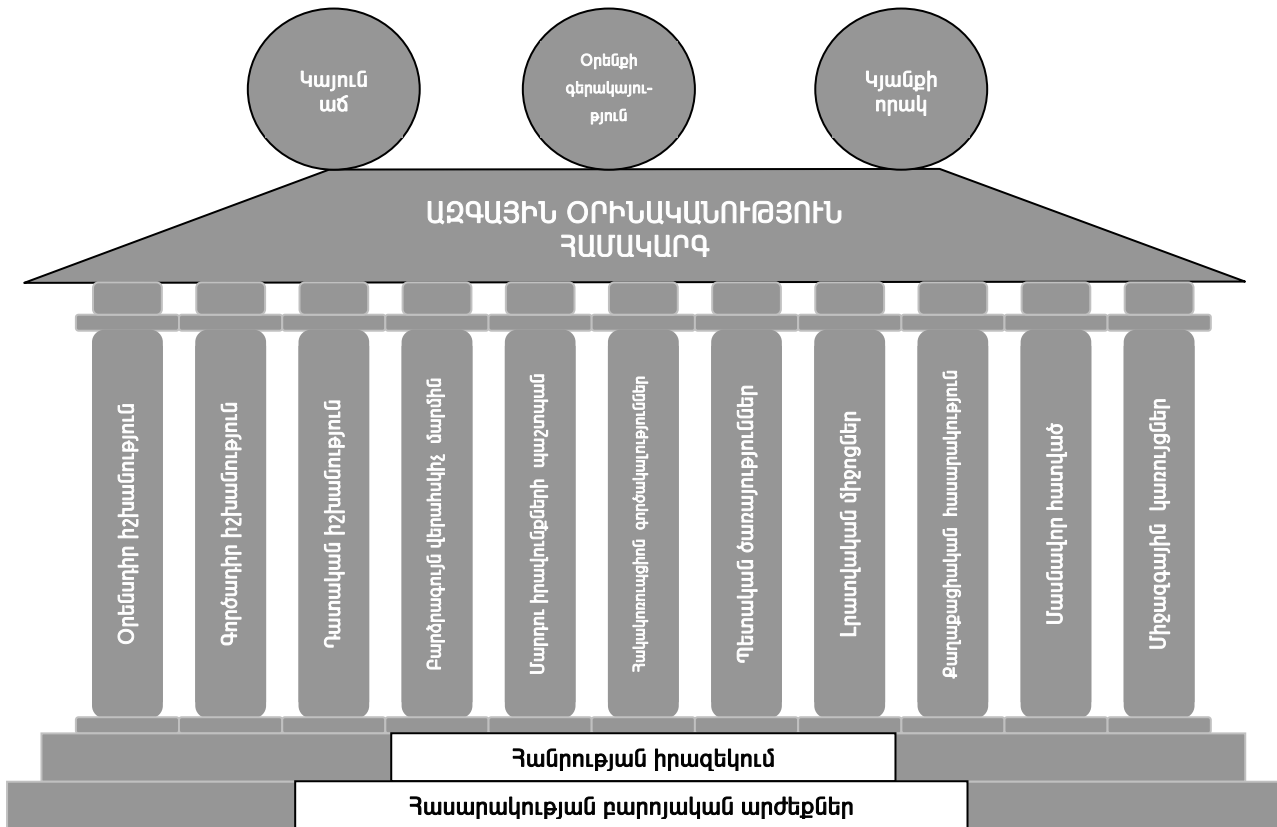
Կայուն աճ

Օրենքի գերակայություն

Կյանքի որակ

ԱԶԳԱՅԻՆ ՕՐԻՆԱԿԱՆՈՒԹՅՈՒՆ ՀԱՄԱԿԱՐԳ

Օրենսդիր իշխանություն

Գործադիր իշխանություն

Դատական իշխանություն

Բարձրագույն վերահսկիչ մարմին

Մարդու իրավունքների պաշտպան

Հակակոռուպցիոն գործակալություններ

Պետական ծառայություններ

Լրատվական միջոցներ

Քաղաքացիական հասարակություն

Մասնավոր հատված

Միջազգային կառույցներ

Հանրության իրազեկում

Հասարակության բարոյական արժեքներ